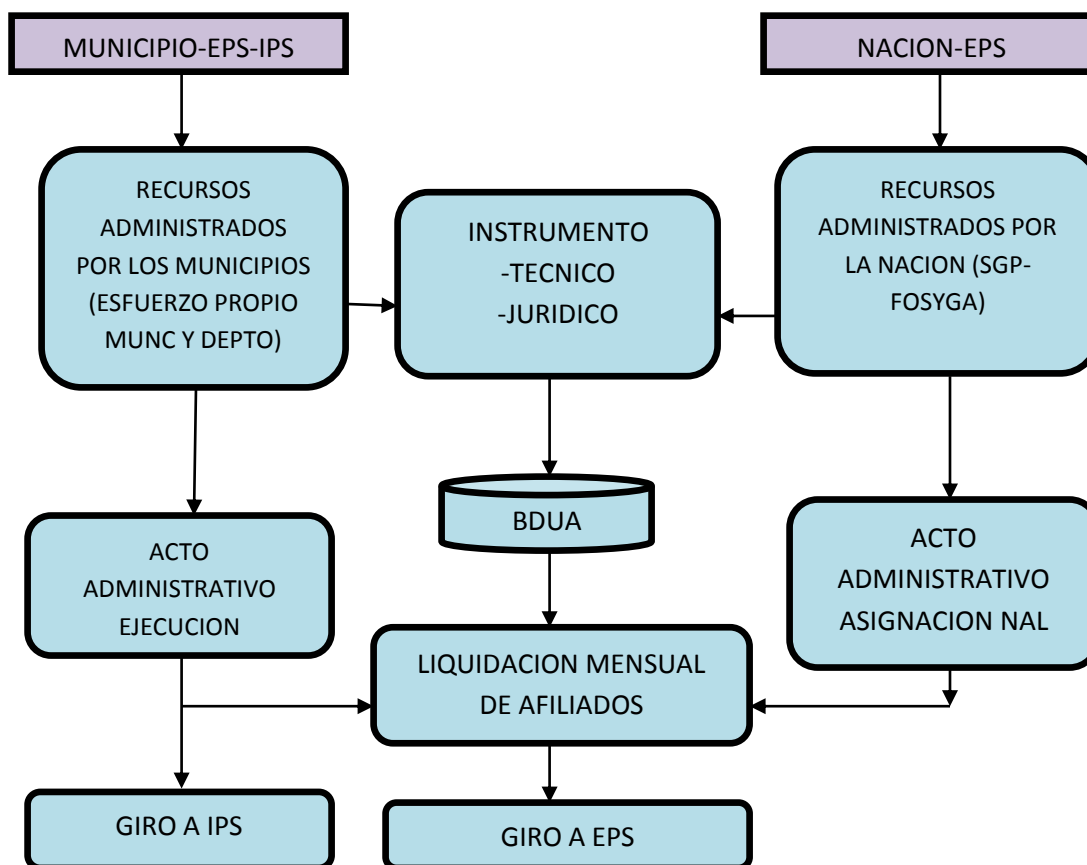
MUNICIPIO-EPS-IPS

NACION-EPS

RECURSOS ADMINISTRADOS POR LOS MUNICIPIOS (ESFUERZO PROPIO MUNC Y DEPTO)

INSTRUMENTO
-TECNICO
-JURIDICO

RECURSOS ADMINISTRADOS POR LA NACION (SGP-FOSYGA)

BDUA

ACTO ADMINISTRATIVO EJECUCION

ACTO ADMINISTRATIVO ASIGNACION NAL

LIQUIDACION MENSUAL DE AFILIADOS

GIRO A IPS

GIRO A EPS